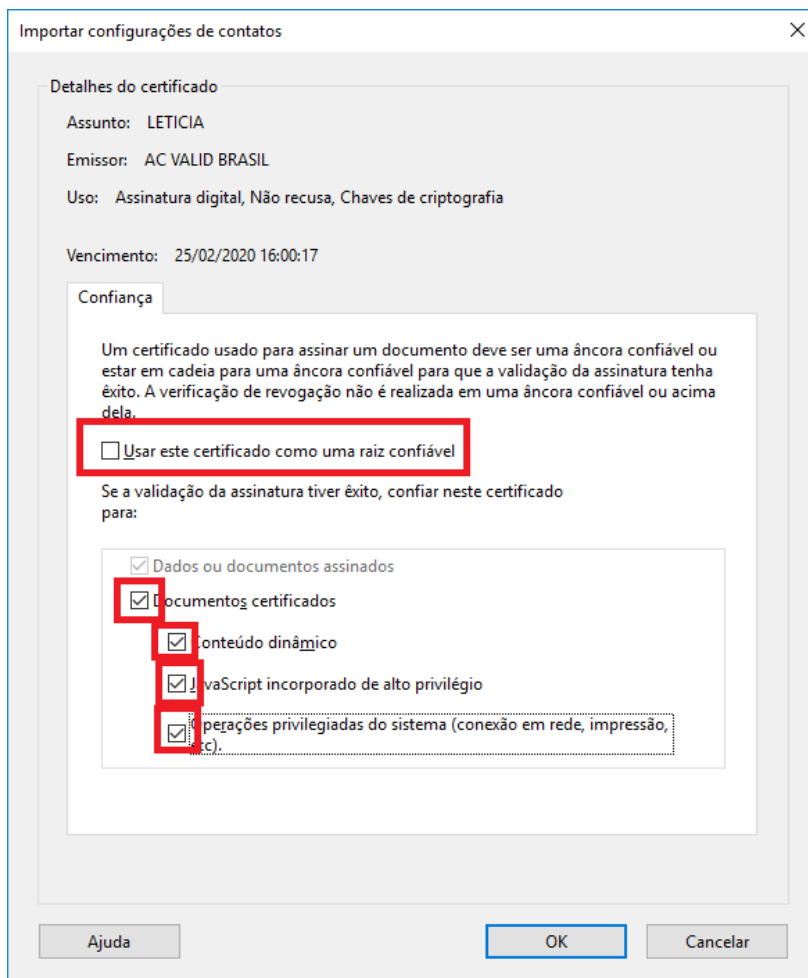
Importar configurações de contatos

×

Detalhes do certificado

Assunto: LETICIA

Emissor: AC VALID BRASIL

Uso: Assinatura digital, Não recusa, Chaves de criptografia

Vencimento: 25/02/2020 16:00:17

Confiança

Um certificado usado para assinar um documento deve ser uma âncora confiável ou estar em cadeia para uma âncora confiável para que a validação da assinatura tenha êxito. A verificação de revogação não é realizada em uma âncora confiável ou acima dela.

Usar este certificado como uma raiz confiável

Se a validação da assinatura tiver êxito, confiar neste certificado para:

Dados ou documentos assinados

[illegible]ocumentos certificados

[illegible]onteúdo dinâmico

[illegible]vaScript incorporado de alto privilégio

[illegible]perações privilegiadas do sistema (conexão em rede, impressão, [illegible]tc).

Ajuda

OK

Cancelar